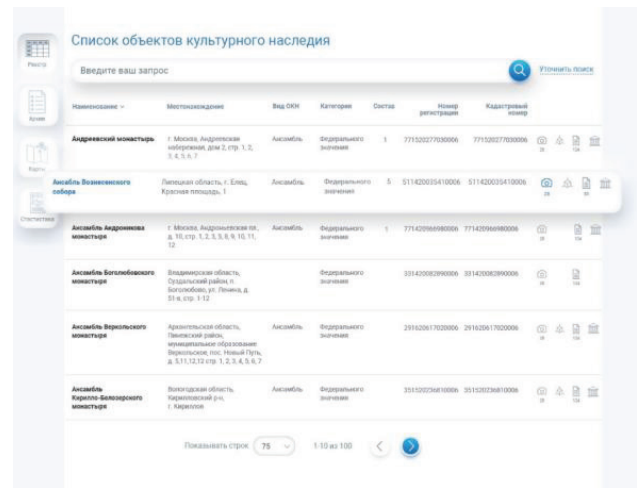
Реестр

Архив

Карты

Статистика

Список объектов культурного наследия

Введите ваш запрос

Уточнить поиск

| Наименование | Местонахождение | Вид ОКН | Категория | Состав | Номер регистрации | Кадастровый номер |
|---|---|---|---|---|---|---|
| Андреевский монастырь | г. Москва, Андреевская набережная, дом 2, стр. 1, 2, 3, 4, 5, 6, 7 | Ансамбль | Федерального значения | 1 | 771520277030006 | 771520277030006 |
| Ансабль Вознесенского собора | Липецкая область, г. Елец, Красная площадь, 1 | Ансамбль | Федерального значения | 5 | 511420035410006 | 511420035410006 |
| Ансамбль Андроникова монастыря | г. Москва, Андроньевская пл., д. 10, стр. 1, 2, 3, 5, 8, 9, 10, 11, 12 | Ансамбль | Федерального значения | 1 | 771420966980006 | 771420966980006 |
| Ансамбль Боголюбовского монастыря | Владимирская область, Суздальский район, п. Боголюбово, ул. Ленина, д. 51-в, стр. 1-12 | | Федерального значения | | 331420082890006 | 331420082890006 |
| Ансамбль Веркольского монастыря | Архангельская область, Пинежский район, муниципальное образование Веркольское, пос. Новый Путь, д. 3,11,12,13 стр. 1, 2, 3, 4, 5, 6, 7 | Ансамбль | Федерального значения | | 291620617020006 | 291620617020006 |
| Ансамбль Кирилло-Белозерского монастыря | Вологодская область, Кирилловский р-н, г. Кириллов | Ансамбль | Федерального значения | | 351520236810006 | 351520236810006 |

Показывать строк 75

1-10 из 100